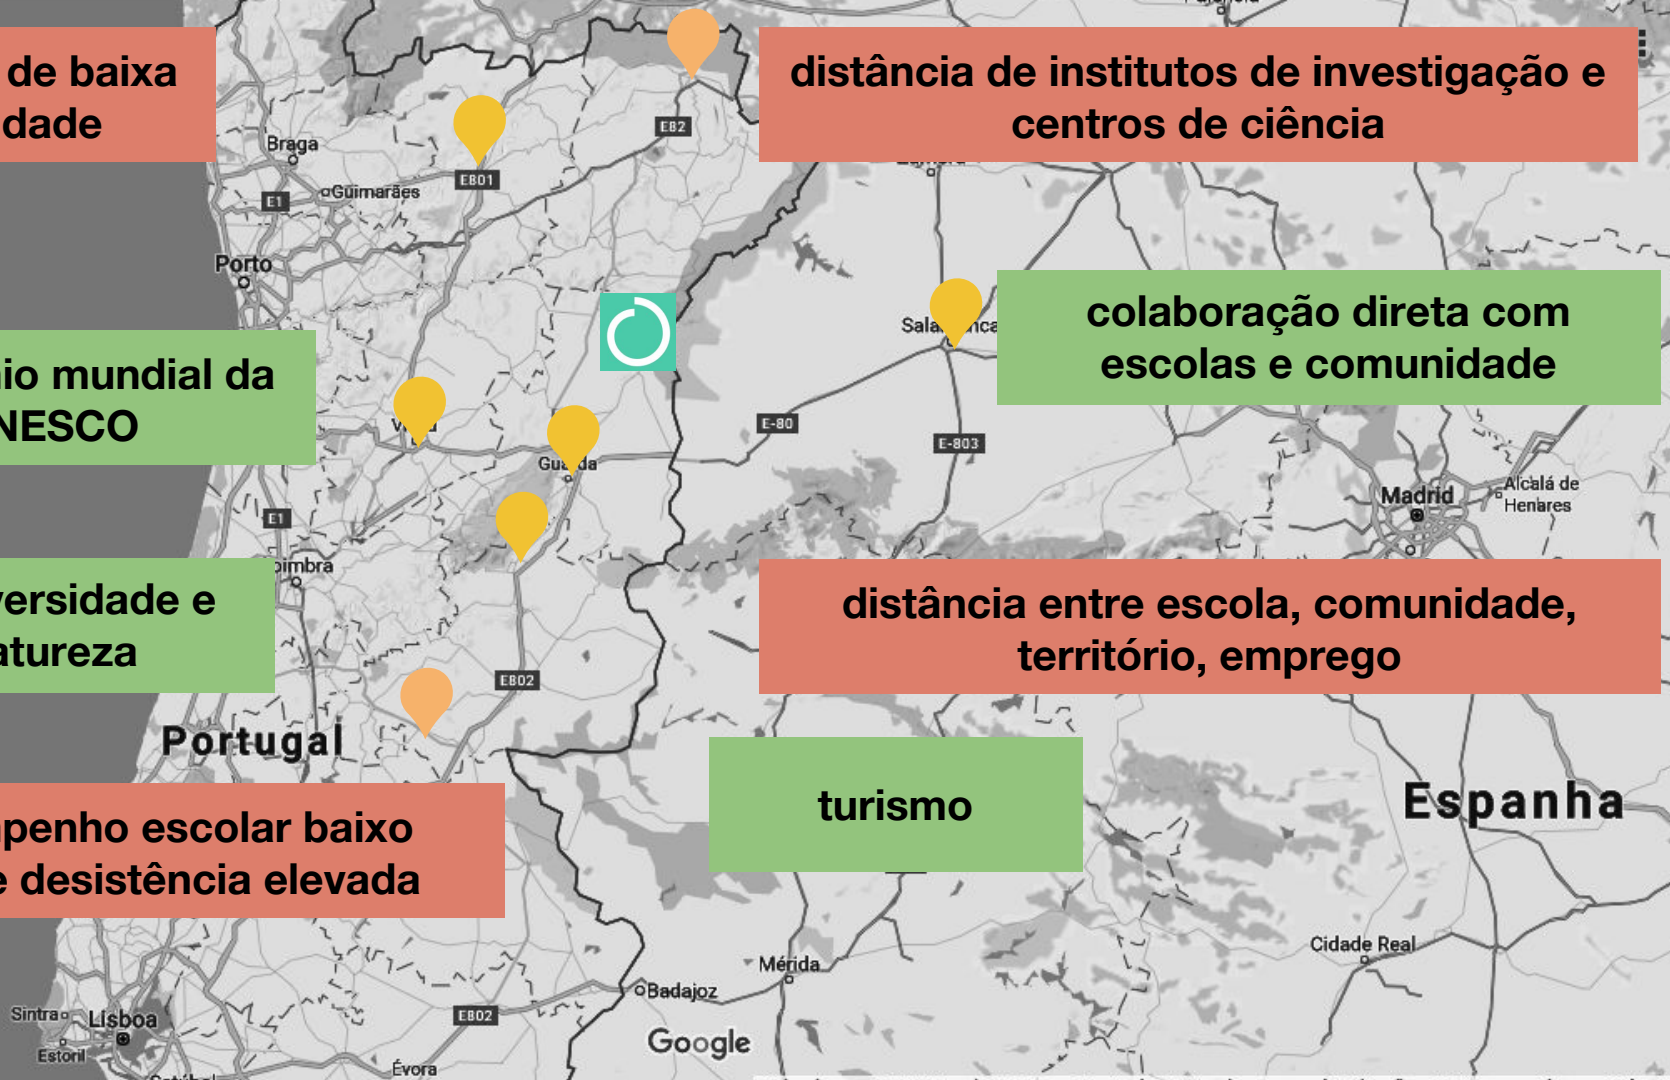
de baixa
dade

distância de institutos de investigação e centros de ciência

Braga
Guimarães
E801
E82
E1
Porto

colaboração direta com escolas e comunidade

Sala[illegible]nca

io mundial da
NESCO

Gu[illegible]da
E-80
E-803
Madrid
Alcalá de Henares
E1

ersidade e
atureza

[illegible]imbra

distância entre escola, comunidade, território, emprego

E802
Portugal

turismo

penho escolar baixo
e desistência elevada

Espanha

Mérida
Badajoz
Cidade Real
Google
Sintra
Lisboa
Estoril
E802
Évora